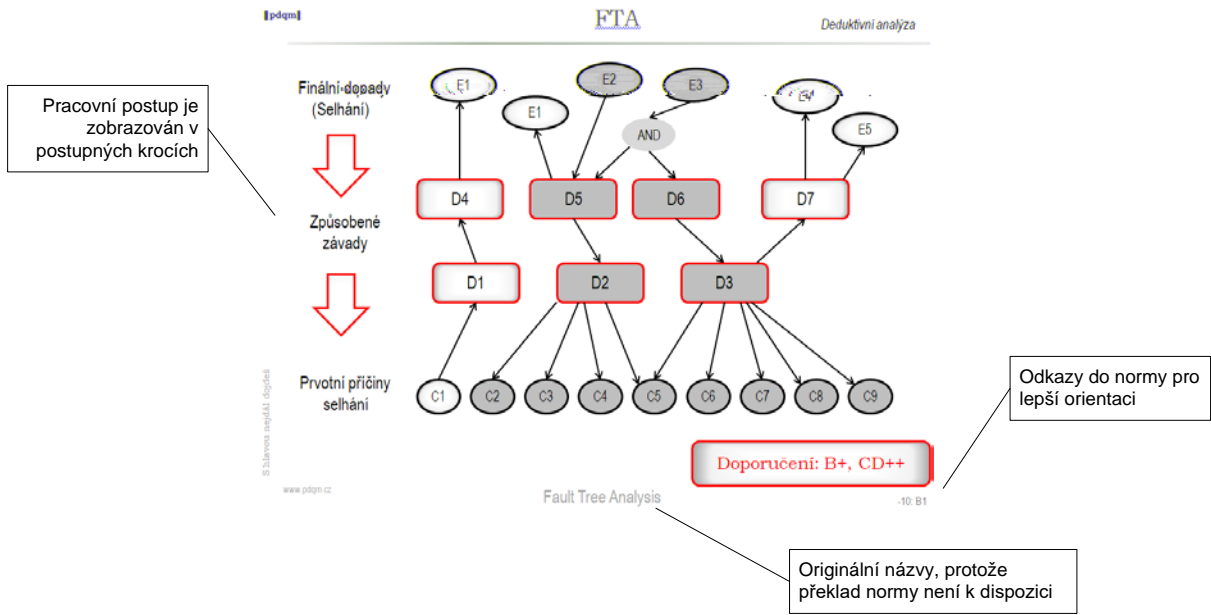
pdqm

FTA

Deduktivní analýza

Pracovní postup je zobrazován v postupných krocích

Finální dopady (Selhání)

E1

E2

E3

E1

AND

E4

E5

D4

D5

D6

D7

Způsobené závady

D1

D2

D3

Prvotní příčiny selhání

C1

C2

C3

C4

C5

C6

C7

C8

C9

S hlavou nejdál dojdeš

Odkazy do normy pro lepší orientaci

Doporučení: B+, CD++

www.pdqm.cz

Fault Tree Analysis

-10: B1

Originální názvy, protože překlad normy není k dispozici